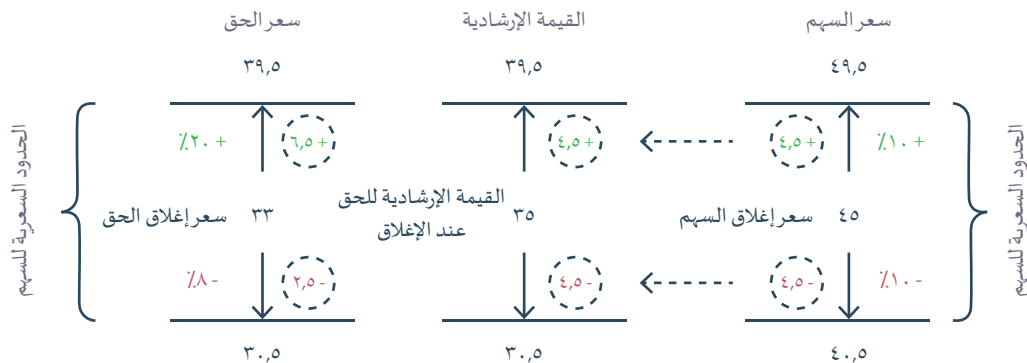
سعر السهم

٤٩,٥

+ ١٠٪

+ ٤,٥

٤٥ سعر إغلاق السهم

- ١٠٪

- ٤,٥

٤٠,٥

الحدود السعرية للسهم

القيمة الإرشادية

٣٩,٥

+ ٤,٥

القيمة الإرشادية للحق عند الإغلاق ٣٥

- ٤,٥

٣٠,٥

سعر الحق

٣٩,٥

+ ٦,٥

+ ٢٠٪

سعر إغلاق الحق ٣٣

- ٢,٥

- ٨٪

٣٠,٥

الحدود السعرية للسهم